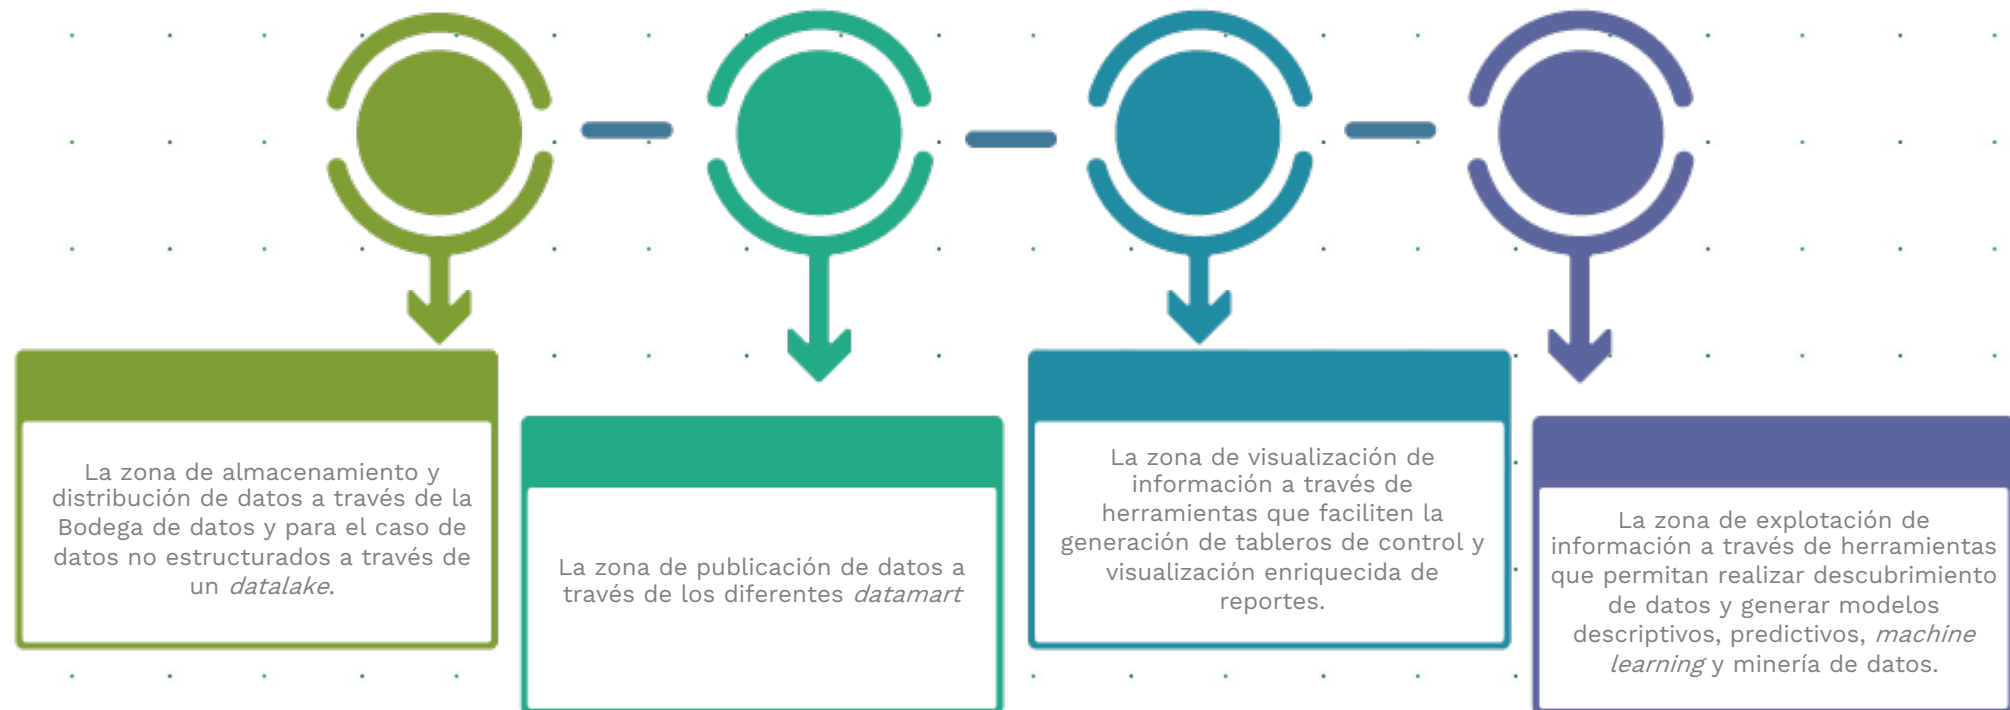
La zona de almacenamiento y distribución de datos a través de la Bodega de datos y para el caso de datos no estructurados a través de un *datalake*.

La zona de publicación de datos a través de los diferentes *datamart*

La zona de visualización de información a través de herramientas que faciliten la generación de tableros de control y visualización enriquecida de reportes.

La zona de explotación de información a través de herramientas que permitan realizar descubrimiento de datos y generar modelos descriptivos, predictivos, *machine learning* y minería de datos.